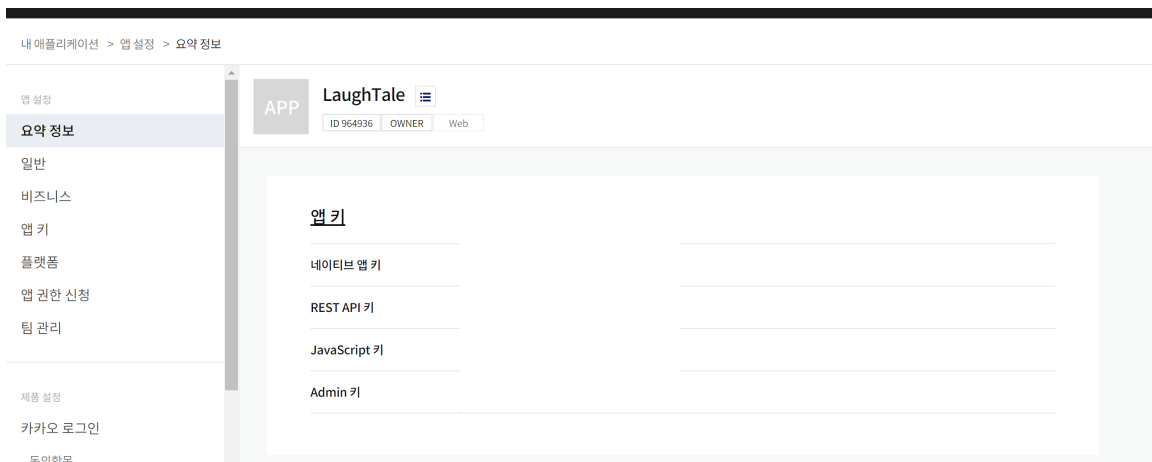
내 애플리케이션 > 앱 설정 > 요약 정보

앱 설정
요약 정보
일반
비즈니스
앱 키
플랫폼
앱 권한 신청
팀 관리

제품 설정
카카오 로그인
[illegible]

APP
LaughTale
ID 964936 OWNER Web

앱 키
네이티브 앱 키
REST API 키
JavaScript 키
Admin 키